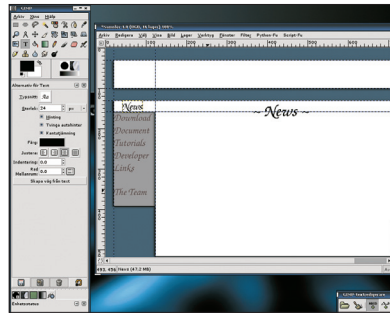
Arkiv Visa Hjälp

Alternativ för Text

Typsnitt

Storlek: 24 px

Hinting

Tvinga autohinter

Kantutjämning

Färg:

Justera:

Indentering: 0,0

Rad Mellanrum: 0,0

Skapa väg från text

Arkiv Redigera Välj Visa Bild Lager Verktyg Dialoger Filter Python-Fu Script-Fu

News

Download

Document

Tutorials

Developer

Links

The Team

~News~

Bakgrund (47,2 MB)